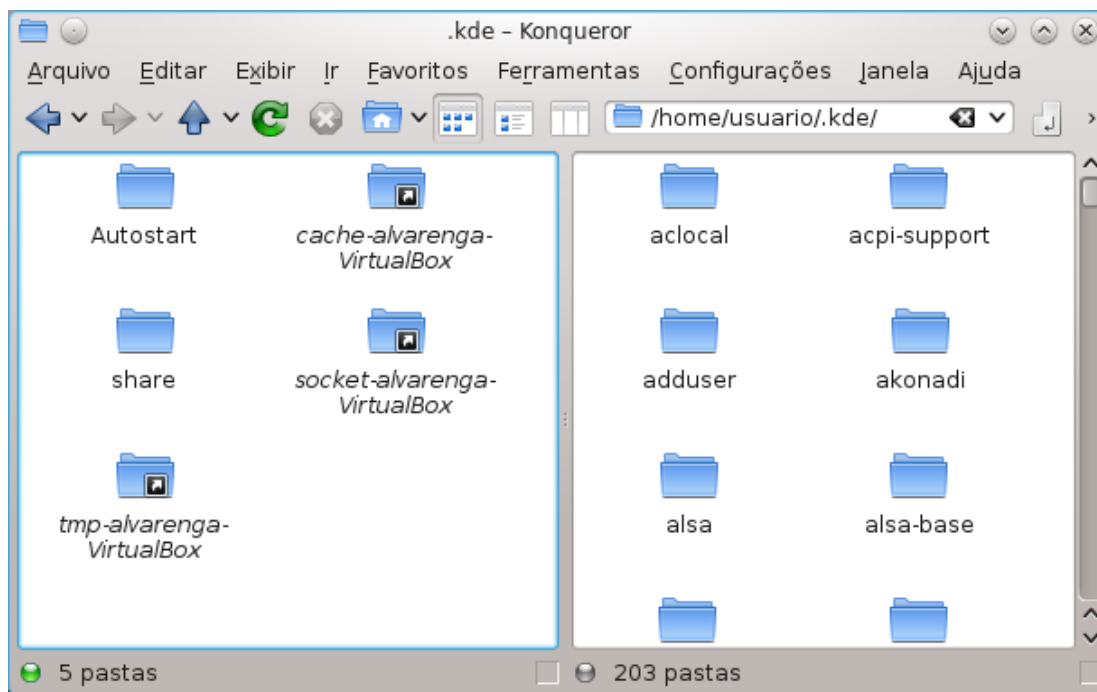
.kde – Konqueror

Arquivo Editar Exibir Ir Favoritos Ferramentas Configurações Janela Ajuda

/home/usuario/.kde/

Autostart
cache-alvarenga-VirtualBox
share
socket-alvarenga-VirtualBox
tmp-alvarenga-VirtualBox

aclocal
acpi-support
adduser
akonadi
alsa
alsa-base

5 pastas
203 pastas